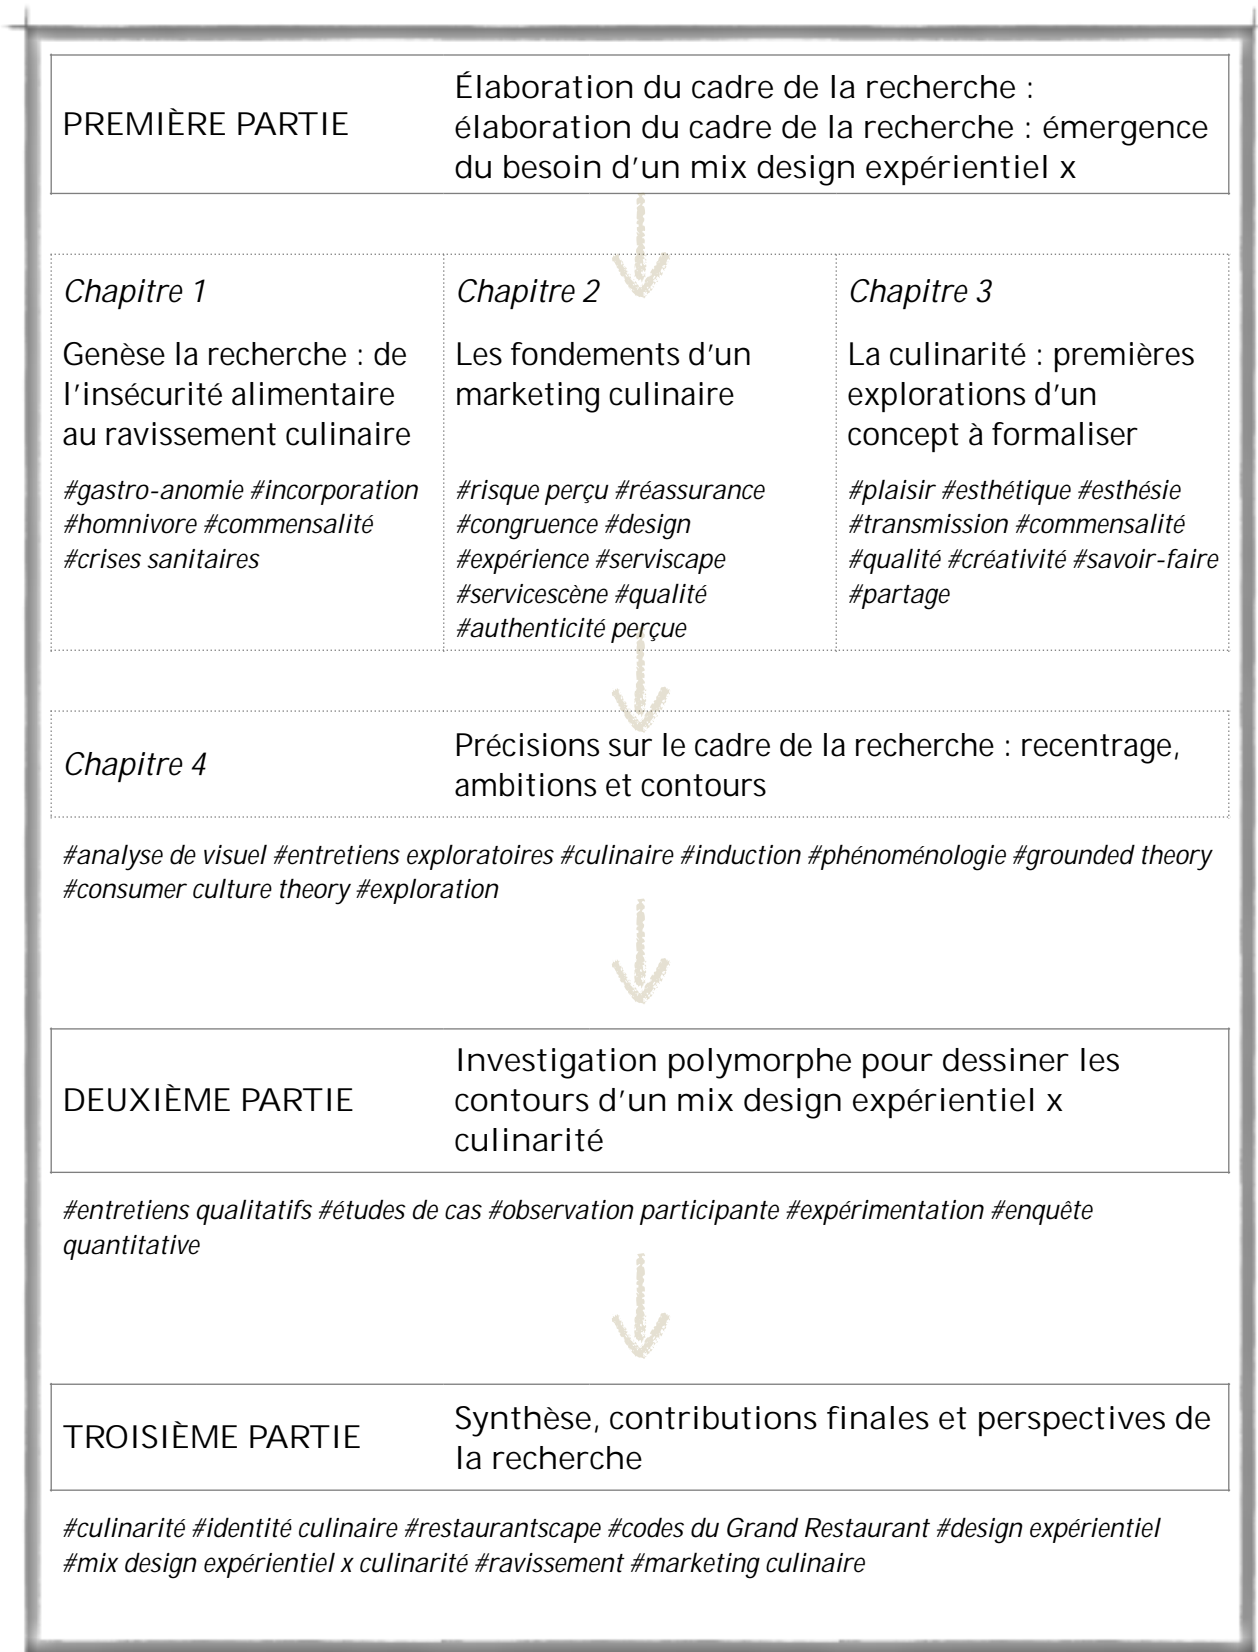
PREMIÈRE PARTIE

Élaboration du cadre de la recherche : élaboration du cadre de la recherche : émergence du besoin d'un mix design expérientiel x

| *Chapitre 1* | *Chapitre 2* | *Chapitre 3* |
|---|---|---|
| Genèse la recherche : de l'insécurité alimentaire au ravissement culinaire | Les fondements d'un marketing culinaire | La culinarité : premières explorations d'un concept à formaliser |
| *#gastro-anomie #incorporation #homnivore #commensalité #crises sanitaires* | *#risque perçu #réassurance #congruence #design #expérience #serviscape #servicescène #qualité #authenticité perçue* | *#plaisir #esthétique #esthésie #transmission #commensalité #qualité #créativité #savoir-faire #partage* |

*Chapitre 4*

Précisions sur le cadre de la recherche : recentrage, ambitions et contours

*#analyse de visuel #entretiens exploratoires #culinaire #induction #phénoménologie #grounded theory #consumer culture theory #exploration*

DEUXIÈME PARTIE

Investigation polymorphe pour dessiner les contours d'un mix design expérientiel x culinarité

*#entretiens qualitatifs #études de cas #observation participante #expérimentation #enquête quantitative*

TROISIÈME PARTIE

Synthèse, contributions finales et perspectives de la recherche

*#culinarité #identité culinaire #restaurantscape #codes du Grand Restaurant #design expérientiel #mix design expérientiel x culinarité #ravissement #marketing culinaire*